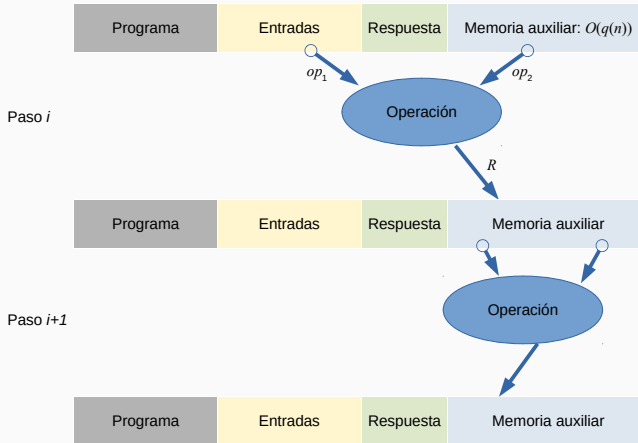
| Programa | Entradas | Respuesta | Memoria auxiliar: $O(q(n))$ |
|---|---|---|---|

$op_1$ $op_2$

Paso *i*

Operación

$R$

| Programa | Entradas | Respuesta | Memoria auxiliar |
|---|---|---|---|

Paso *i+1*

Operación

| Programa | Entradas | Respuesta | Memoria auxiliar |
|---|---|---|---|